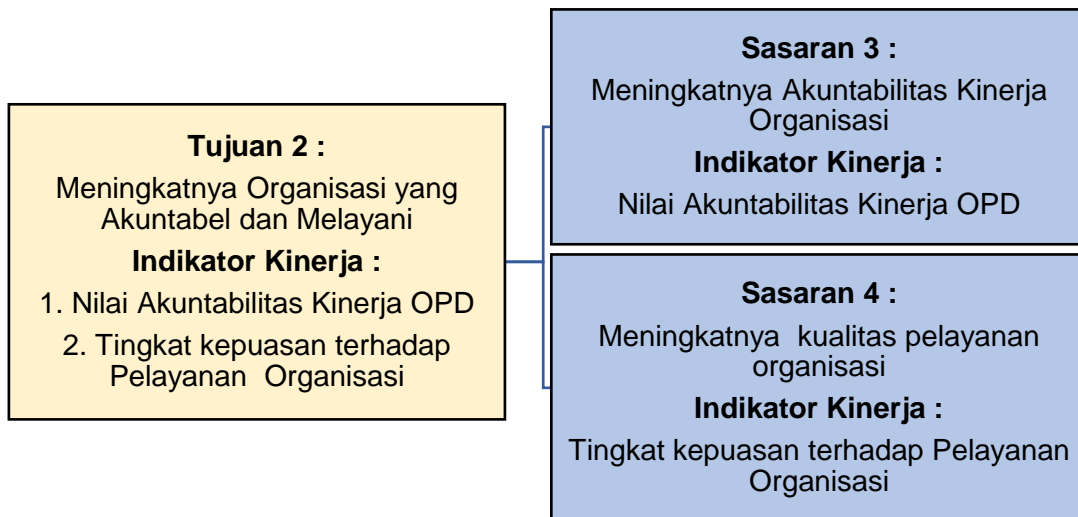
Tujuan 2 :

Meningkatnya Organisasi yang Akuntabel dan Melayani

Indikator Kinerja :

1. Nilai Akuntabilitas Kinerja OPD

2. Tingkat kepuasan terhadap Pelayanan Organisasi

Sasaran 3 :

Meningkatnya Akuntabilitas Kinerja Organisasi

Indikator Kinerja :

Nilai Akuntabilitas Kinerja OPD

Sasaran 4 :

Meningkatnya kualitas pelayanan organisasi

Indikator Kinerja :

Tingkat kepuasan terhadap Pelayanan Organisasi